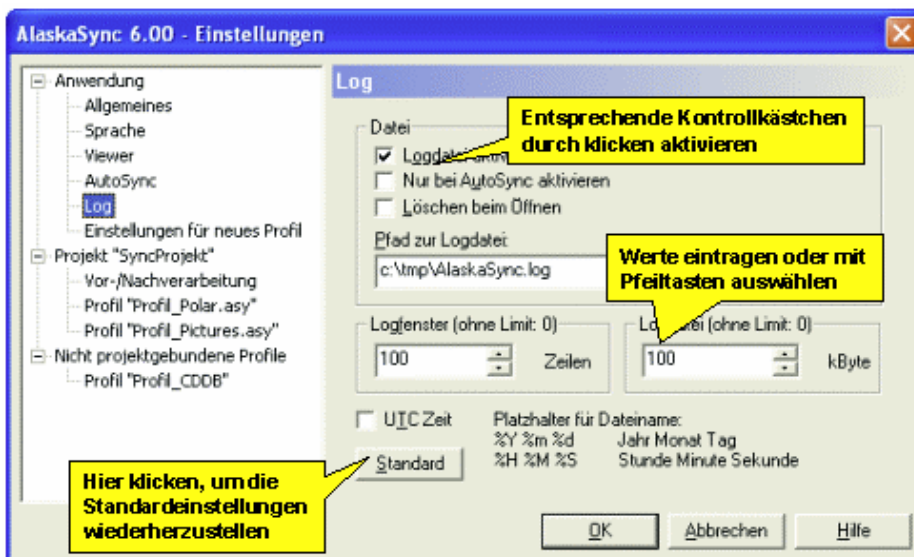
AlaskaSync 6.00 - Einstellungen

Anwendung
Allgemeines
Sprache
Viewer
AutoSync
Log
Einstellungen für neues Profil
Projekt "SyncProjekt"
Vor-/Nachverarbeitung
Profil "Profil_Polar.asy"
Profil "Profil_Pictures.asy"
Nicht projektgebundene Profile
Profil "Profil_CDDB"

Log

Datei
Logdatei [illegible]
Nur bei AutoSync aktivieren
Löschen beim Öffnen

Entsprechende Kontrollkästchen durch klicken aktivieren

Pfad zur Logdatei:
c:\tmp\AlaskaSync.log

Werte eintragen oder mit Pfeiltasten auswählen

Logfenster (ohne Limit: 0)
100
Zeilen

Lo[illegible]ei (ohne Limit: 0)
100
kByte

UTC Zeit
Platzhalter für Dateiname:
%Y %m %d Jahr Monat Tag
%H %M %S Stunde Minute Sekunde

Standard

Hier klicken, um die Standardeinstellungen wiederherzustellen

OK
Abbrechen
Hilfe